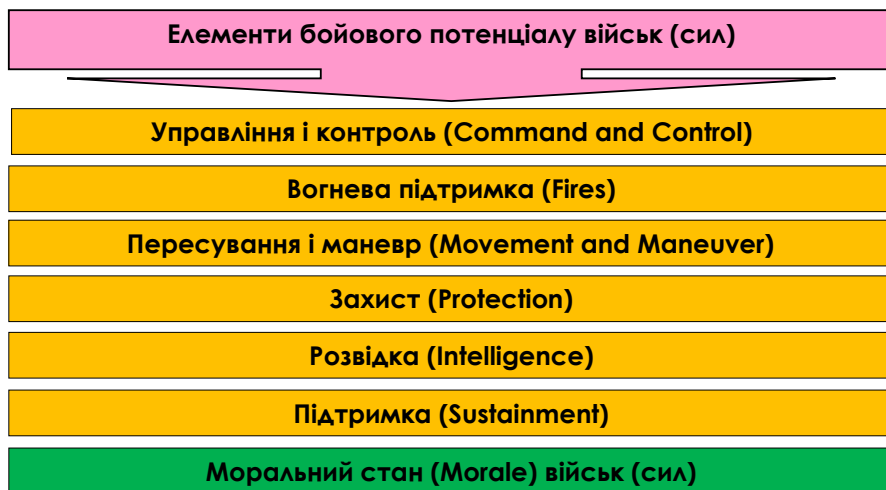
Елементи бойового потенціалу військ (сил)

Управління і контроль (Command and Control)

Вогнева підтримка (Fires)

Пересування і маневр (Movement and Maneuver)

Захист (Protection)

Розвідка (Intelligence)

Підтримка (Sustainment)

Моральний стан (Morale) військ (сил)